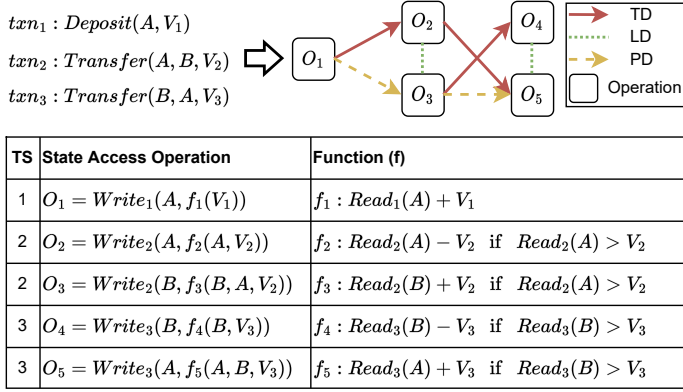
$txn_1 : Deposit(A, V_1)$

$txn_2 : Transfer(A, B, V_2)$

$txn_3 : Transfer(B, A, V_3)$

$O_1$

$O_2$

$O_3$

$O_4$

$O_5$

TD

LD

PD

Operation

| TS | State Access Operation | Function (f) |
|---|---|---|
| 1 | $O_1 = Write_1(A, f_1(V_1))$ | $f_1 : Read_1(A) + V_1$ |
| 2 | $O_2 = Write_2(A, f_2(A, V_2))$ | $f_2 : Read_2(A) - V_2$ if $Read_2(A) > V_2$ |
| 2 | $O_3 = Write_2(B, f_3(B, A, V_2))$ | $f_3 : Read_2(B) + V_2$ if $Read_2(A) > V_2$ |
| 3 | $O_4 = Write_3(B, f_4(B, V_3))$ | $f_4 : Read_3(B) - V_3$ if $Read_3(B) > V_3$ |
| 3 | $O_5 = Write_3(A, f_5(A, B, V_3))$ | $f_5 : Read_3(A) + V_3$ if $Read_3(B) > V_3$ |